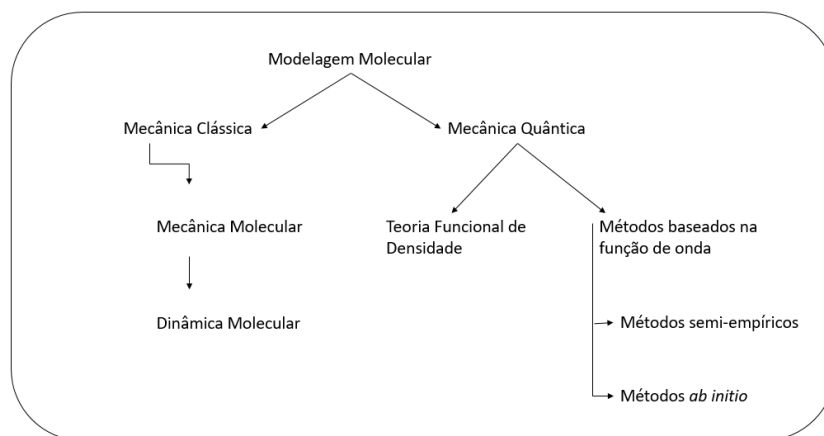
Modelagem Molecular

Mecânica Clássica

Mecânica Quântica

Mecânica Molecular

Teoria Funcional de Densidade

Métodos baseados na função de onda

Dinâmica Molecular

Métodos semi-empíricos

Métodos ab initio